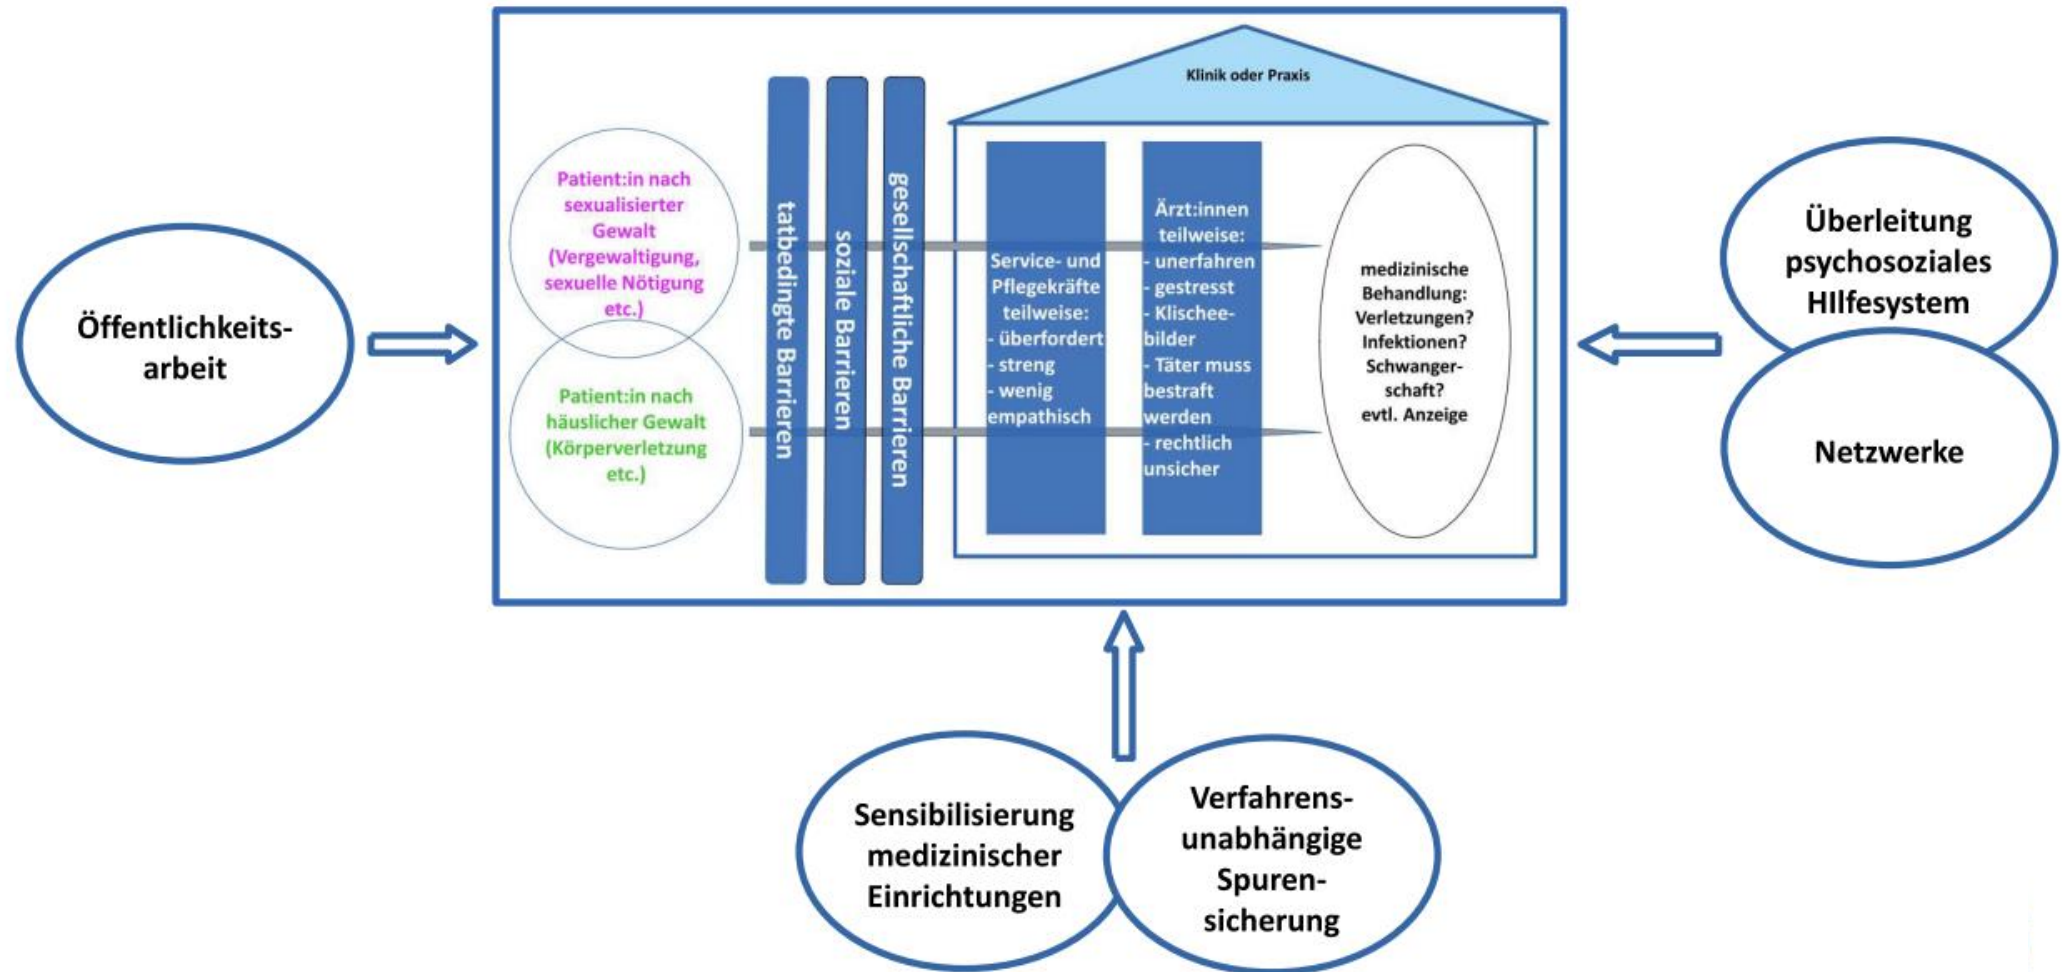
Öffentlichkeitsarbeit

Klinik oder Praxis

Patient:in nach sexualisierter Gewalt (Vergewaltigung, sexuelle Nötigung etc.)

Patient:in nach häuslicher Gewalt (Körperverletzung etc.)

tatbedingte Barrieren

soziale Barrieren

gesellschaftliche Barrieren

Service- und Pflegekräfte teilweise:
- überfordert
- streng
- wenig empathisch

Ärzt:innen teilweise:
- unerfahren
- gestresst
- Klischeebilder
- Täter muss bestraft werden
- rechtlich unsicher

medizinische Behandlung: Verletzungen? Infektionen? Schwangerschaft? evtl. Anzeige

Überleitung psychosoziales HIlfesystem

Netzwerke

Sensibilisierung medizinischer Einrichtungen

Verfahrensunabhängige Spurensicherung